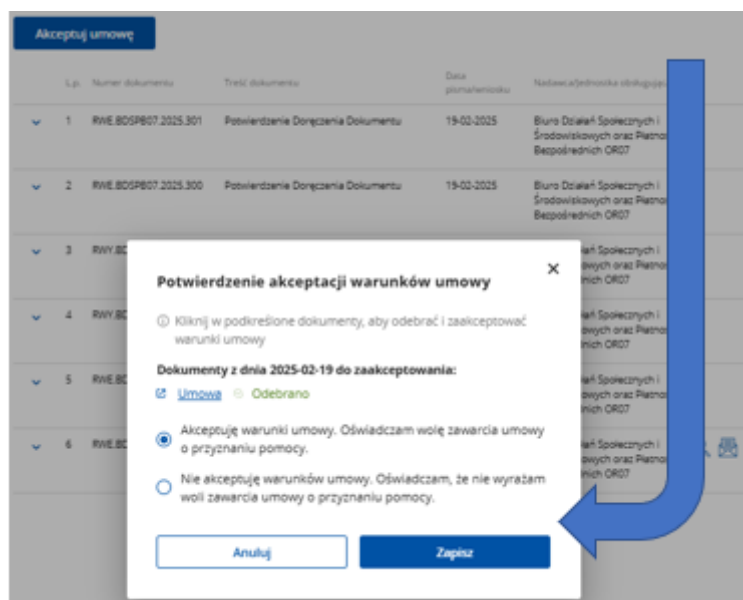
Akceptuj umowę

| | L.p. | Numer dokumentu | Treść dokumentu | Data pismaniesku | Nadawca/jednostka obsługująca |
|---|---|---|---|---|---|
| ⌄ | 1 | RWE.BDSPB07.2025.301 | Potwierdzenie Doręczenia Dokumentu | 19-02-2025 | Biuro Działań Społecznych i Środowiskowych oraz Płatności Bezpośrednich OR07 |
| ⌄ | 2 | RWE.BDSPB07.2025.300 | Potwierdzenie Doręczenia Dokumentu | 19-02-2025 | Biuro Działań Społecznych i Środowiskowych oraz Płatności Bezpośrednich OR07 |
| ⌄ | 3 | RWY.BD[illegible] | | | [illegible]ań Społecznych i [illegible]owych oraz Płatno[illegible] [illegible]nich OR07 |
| ⌄ | 4 | RWY.BD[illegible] | | | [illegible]ań Społecznych i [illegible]owych oraz Płatno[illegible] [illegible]nich OR07 |
| ⌄ | 5 | RWE.BD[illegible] | | | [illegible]ań Społecznych i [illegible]owych oraz Płatno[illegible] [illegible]nich OR07 |
| ⌄ | 6 | RWE.BD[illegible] | | | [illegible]ań Społecznych i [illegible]owych oraz Płatno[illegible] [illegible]nich OR07 |

Potwierdzenie akceptacji warunków umowy

×

ⓘ Kliknij w podkreślone dokumenty, aby odebrać i zaakceptować warunki umowy

Dokumenty z dnia 2025-02-19 do zaakceptowania:

Umowa ◎ Odebrano

Akceptuję warunki umowy. Oświadczam wolę zawarcia umowy o przyznaniu pomocy.

Nie akceptuję warunków umowy. Oświadczam, że nie wyrażam woli zawarcia umowy o przyznaniu pomocy.

Anuluj

Zapisz